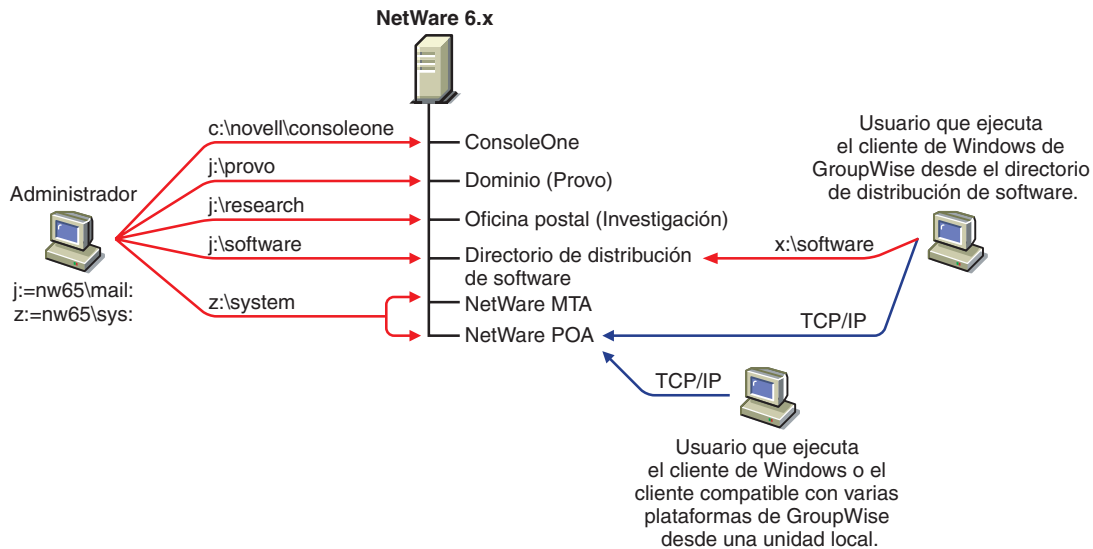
NetWare 6.x

Administrador

j:=nw65\mail:
z:=nw65\sys:

c:\novell\consoleone
j:\provo
j:\research
j:\software
z:\system

ConsoleOne
Dominio (Provo)
Oficina postal (Investigación)
Directorio de distribución de software
NetWare MTA
NetWare POA

Usuario que ejecuta el cliente de Windows de GroupWise desde el directorio de distribución de software.

x:\software

TCP/IP

TCP/IP

Usuario que ejecuta el cliente de Windows o el cliente compatible con varias plataformas de GroupWise desde una unidad local.